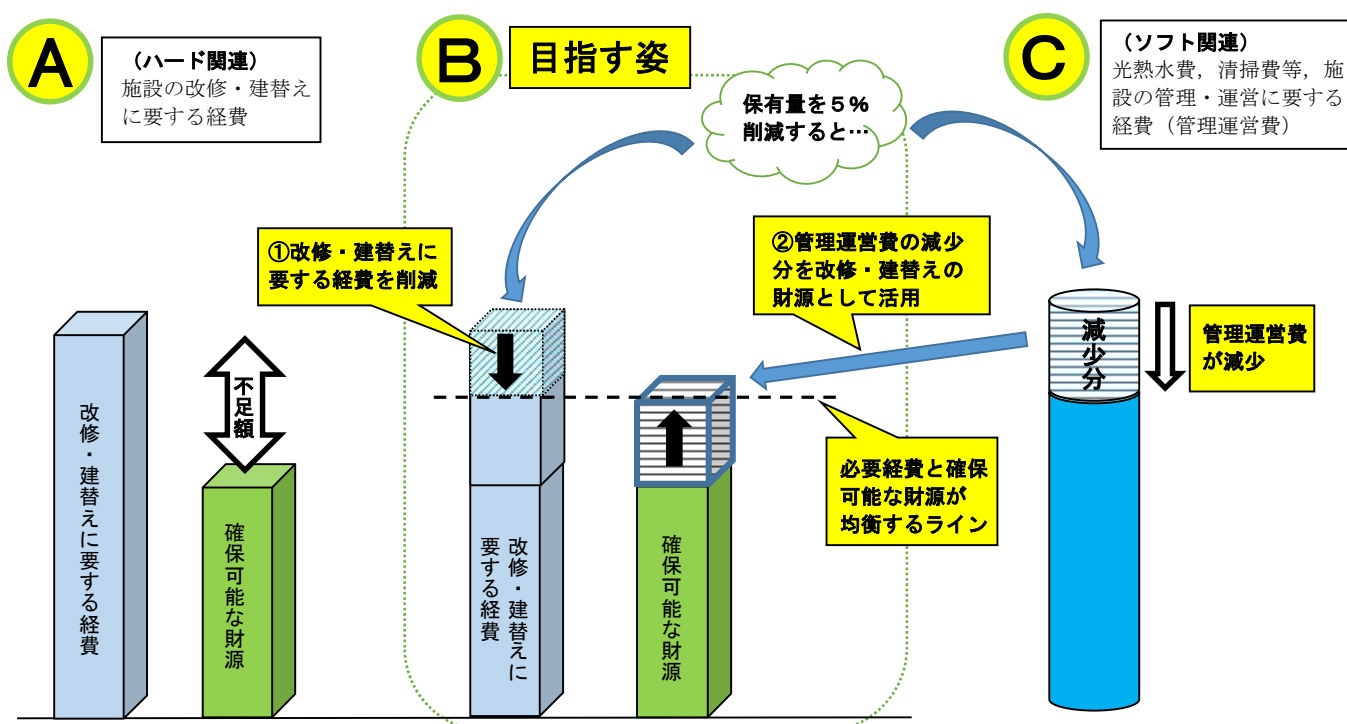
A

（ハード関連）
施設の改修・建替えに要する経費

B

目指す姿

保有量を５％削減すると…

C

（ソフト関連）
光熱水費，清掃費等，施設の管理・運営に要する経費（管理運営費）

①改修・建替えに要する経費を削減

②管理運営費の減少分を改修・建替えの財源として活用

改修・建替えに要する経費

不足額

確保可能な財源

改修・建替えに要する経費

確保可能な財源

必要経費と確保可能な財源が均衡するライン

減少分

管理運営費が減少